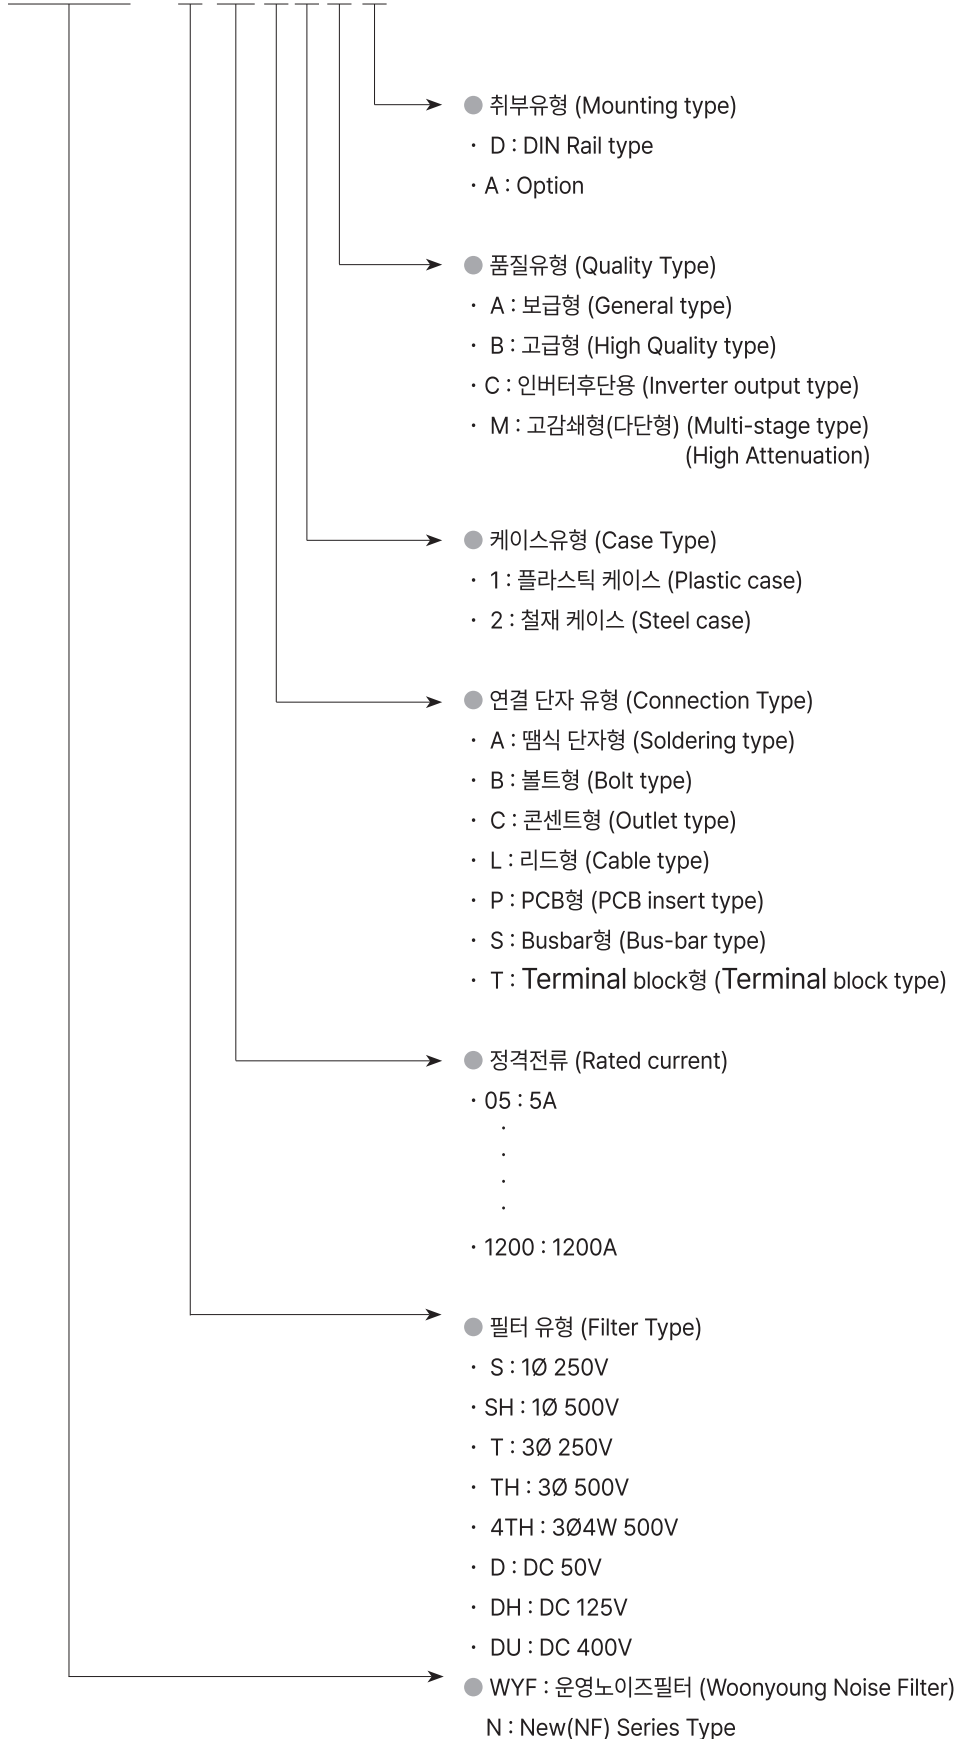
취부유형 (Mounting type)
· D : DIN Rail type
· A : Option

품질유형 (Quality Type)
· A : 보급형 (General type)
· B : 고급형 (High Quality type)
· C : 인버터후단용 (Inverter output type)
· M : 고감쇄형(다단형) (Multi-stage type) (High Attenuation)

케이스유형 (Case Type)
· 1 : 플라스틱 케이스 (Plastic case)
· 2 : 철재 케이스 (Steel case)

연결 단자 유형 (Connection Type)
· A : 땜식 단자형 (Soldering type)
· B : 볼트형 (Bolt type)
· C : 콘센트형 (Outlet type)
· L : 리드형 (Cable type)
· P : PCB형 (PCB insert type)
· S : Busbar형 (Bus-bar type)
· T : Terminal block형 (Terminal block type)

정격전류 (Rated current)
· 05 : 5A
·
·
·
·
· 1200 : 1200A

필터 유형 (Filter Type)
· S : 1Ø 250V
· SH : 1Ø 500V
· T : 3Ø 250V
· TH : 3Ø 500V
· 4TH : 3Ø4W 500V
· D : DC 50V
· DH : DC 125V
· DU : DC 400V

WYF : 운영노이즈필터 (Woonyoung Noise Filter)
N : New(NF) Series Type